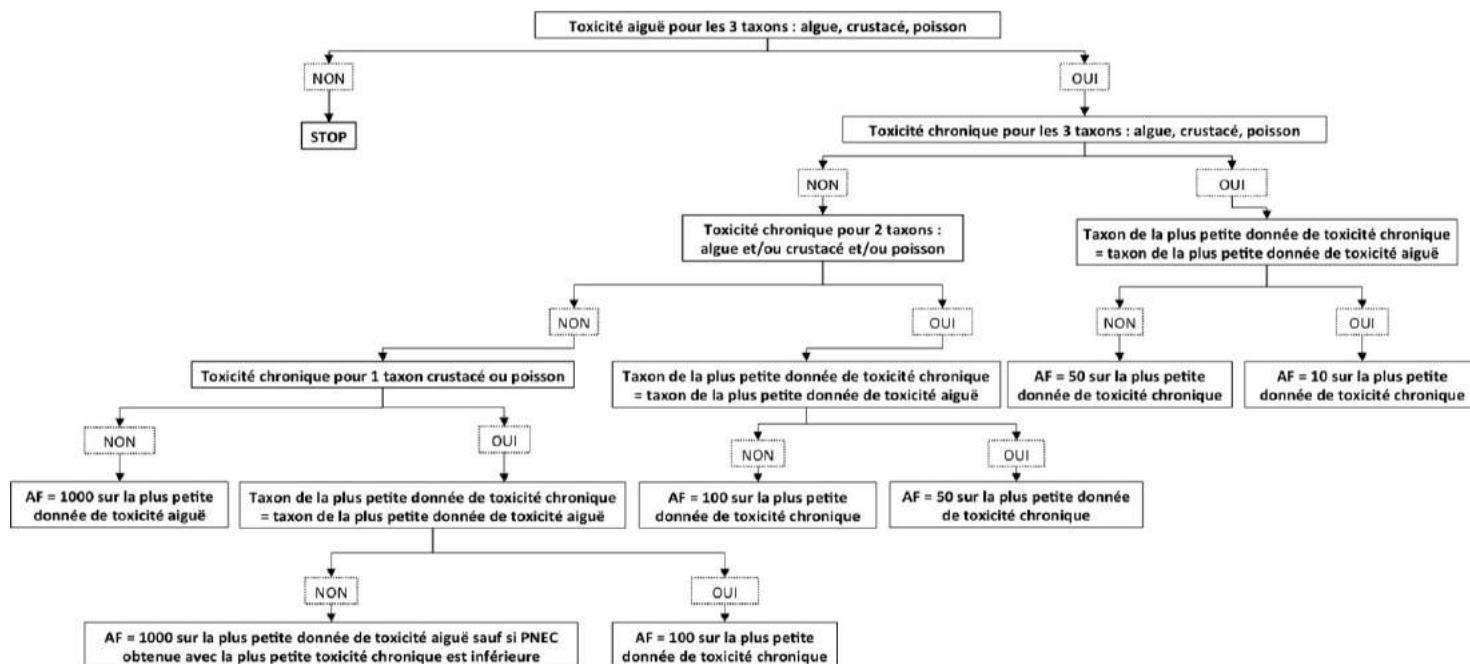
Toxicité aiguë pour les 3 taxons : algue, crustacé, poisson

NON

STOP

OUI

Toxicité chronique pour les 3 taxons : algue, crustacé, poisson

NON

Toxicité chronique pour 2 taxons : algue et/ou crustacé et/ou poisson

NON

Toxicité chronique pour 1 taxon crustacé ou poisson

NON

AF = 1000 sur la plus petite donnée de toxicité aiguë

OUI

Taxon de la plus petite donnée de toxicité chronique = taxon de la plus petite donnée de toxicité aiguë

NON

AF = 1000 sur la plus petite donnée de toxicité aiguë sauf si PNEC obtenue avec la plus petite toxicité chronique est inférieure

OUI

AF = 100 sur la plus petite donnée de toxicité chronique

OUI

Taxon de la plus petite donnée de toxicité chronique = taxon de la plus petite donnée de toxicité aiguë

NON

AF = 100 sur la plus petite donnée de toxicité chronique

OUI

AF = 50 sur la plus petite donnée de toxicité chronique

OUI

Taxon de la plus petite donnée de toxicité chronique = taxon de la plus petite donnée de toxicité aiguë

NON

AF = 50 sur la plus petite donnée de toxicité chronique

OUI

AF = 10 sur la plus petite donnée de toxicité chronique